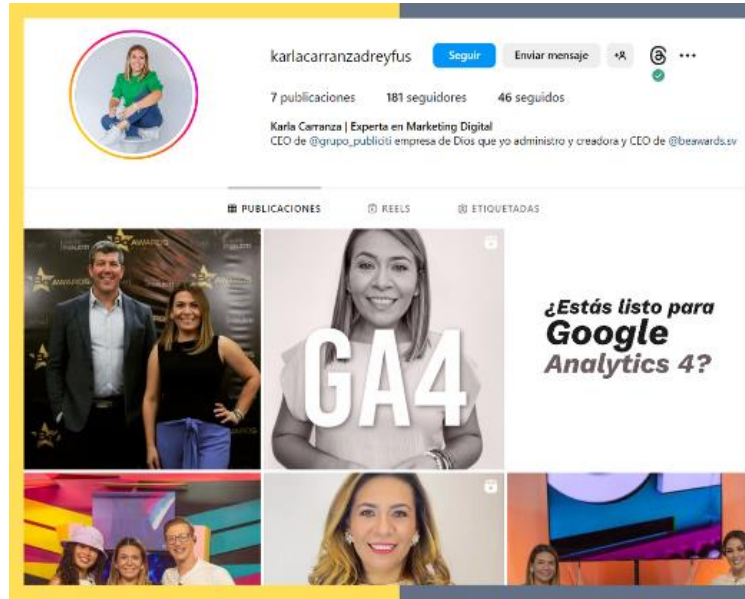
karlacarranzadreyfus

Seguir

Enviar mensaje

7 publicaciones 181 seguidores 46 seguidos

Karla Carranza | Experta en Marketing Digital
CEO de @grupo_publiciti empresa de Dios que yo administro y creadora y CEO de @beawards.sv

PUBLICACIONES REELS ETIQUETADAS

AWARDS

GA4

¿Estás listo para Google Analytics 4?